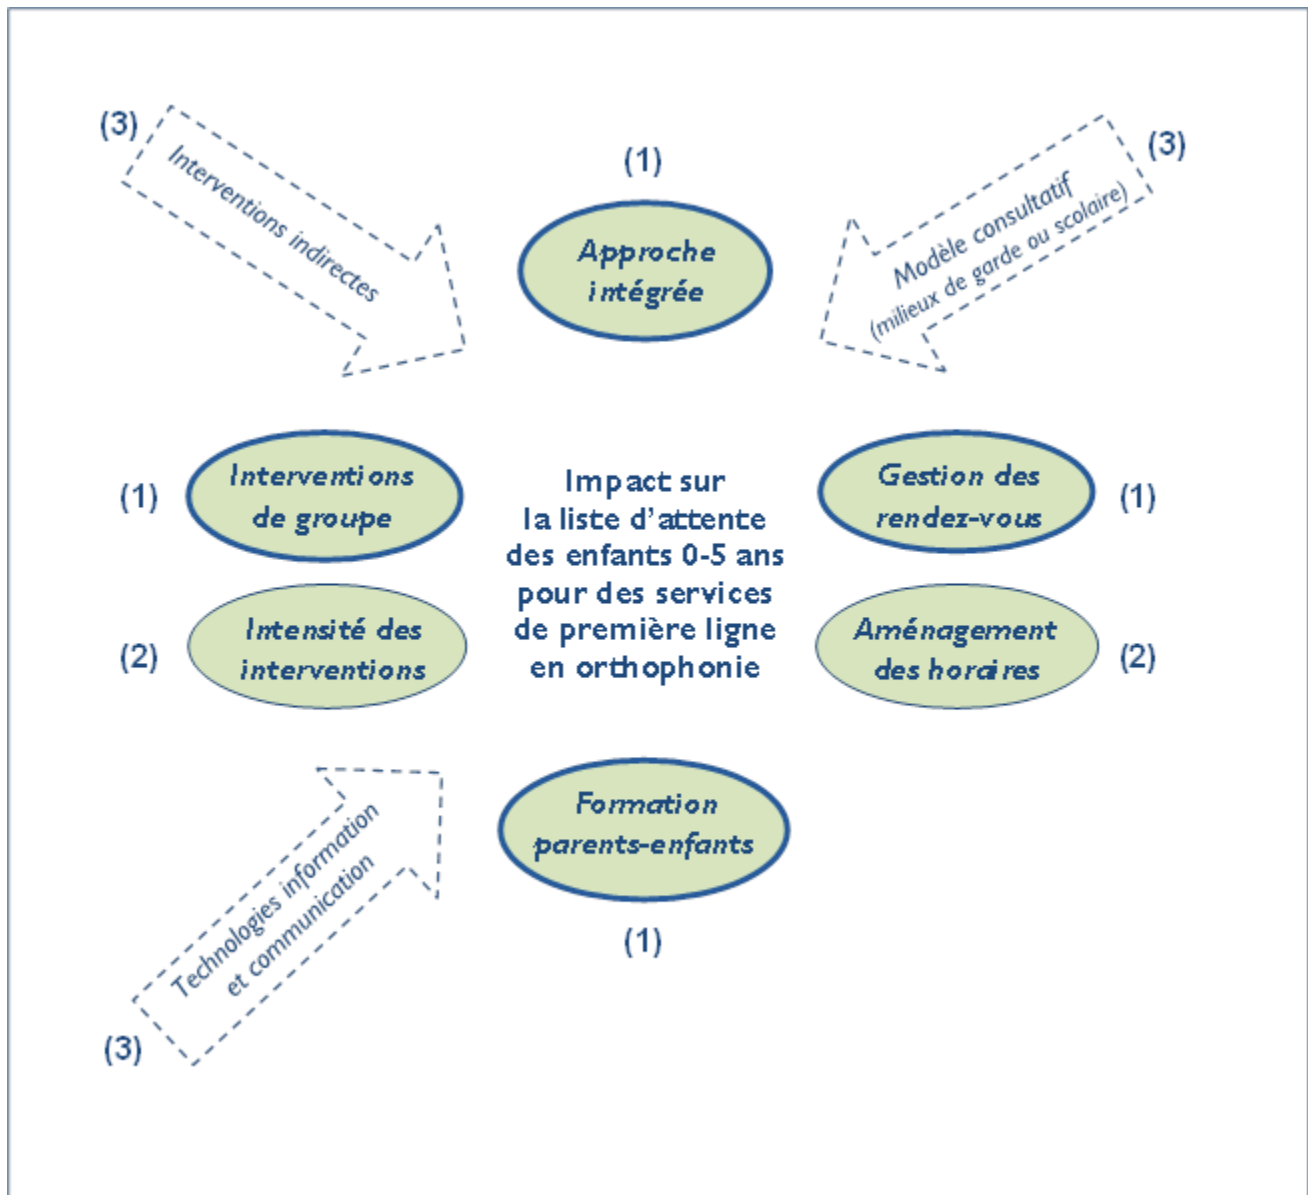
(3)
Interventions indirectes

(1)
Approche intégrée

(3)
Modèle consultatif
(milieux de garde ou scolaire)

(1)
Interventions de groupe

Impact sur la liste d'attente des enfants 0-5 ans pour des services de première ligne en orthophonie

Gestion des rendez-vous
(1)

(2)
Intensité des interventions

Aménagement des horaires
(2)

Technologies information et communication
(3)

Formation parents-enfants
(1)